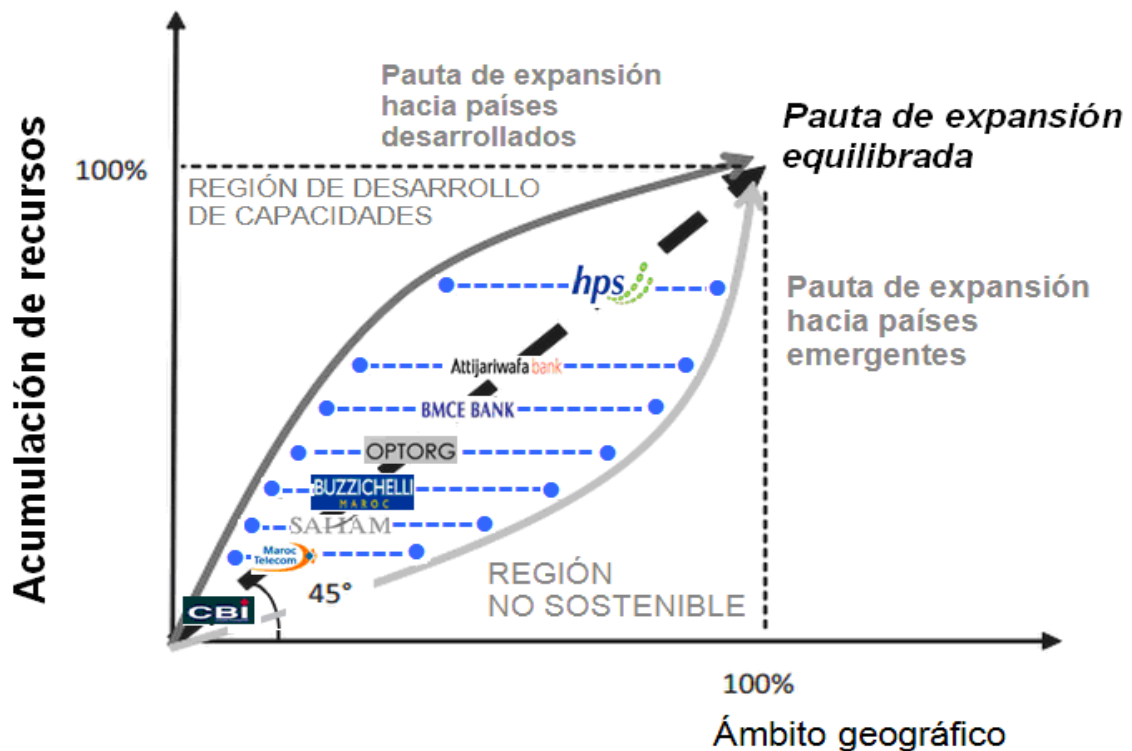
Acumulación de recursos

100%

Pauta de expansión hacia países desarrollados

Pauta de expansión equilibrada

REGIÓN DE DESARROLLO DE CAPACIDADES

hps

Pauta de expansión hacia países emergentes

Attijariwafa bank

BMCE BANK

OPTORG

BUZZICHELLI MAROC

SAHAM

Maroc Telecom

45°

CBI

REGIÓN NO SOSTENIBLE

100%

Ámbito geográfico